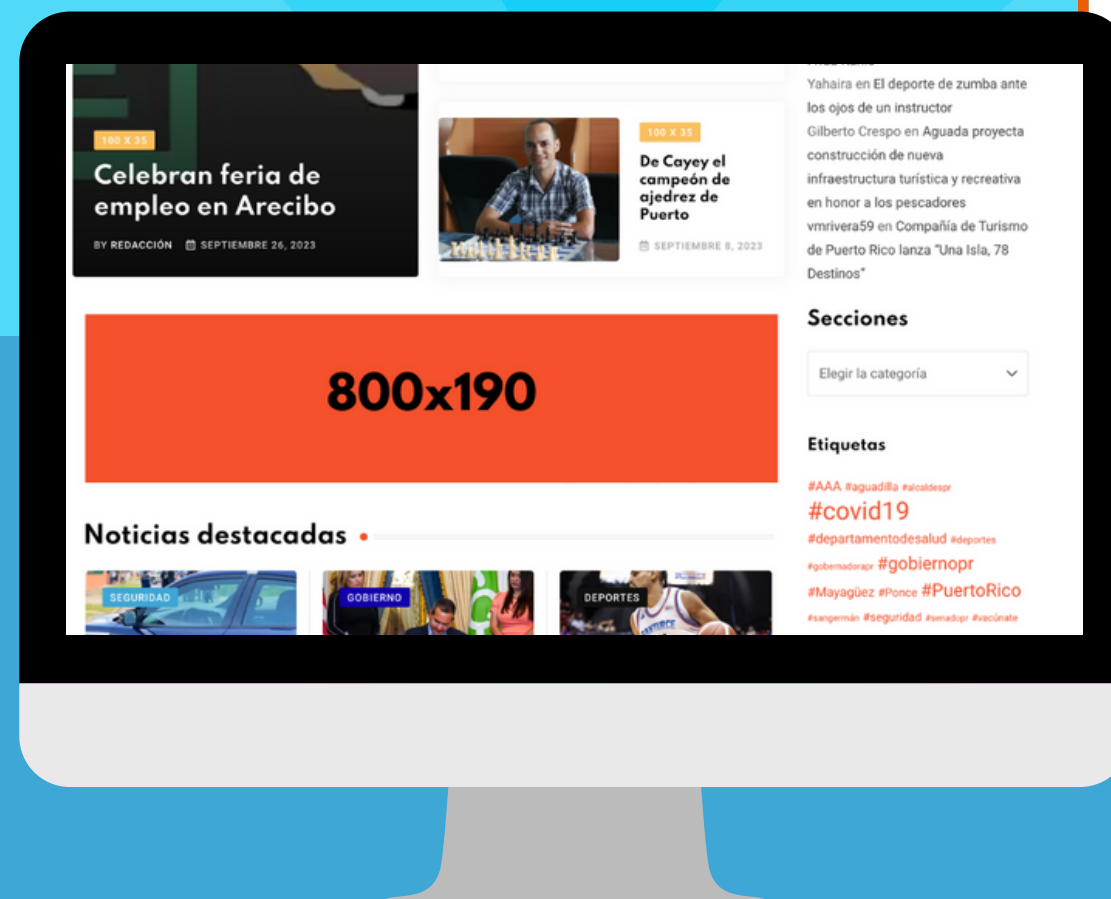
100 X 35

Celebran feria de empleo en Arecibo

BY REDACCIÓN SEPTIEMBRE 26, 2023

100 X 35

De Cayey el campeón de ajedrez de Puerto

SEPTIEMBRE 8, 2023

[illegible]

Yahaira en El deporte de zumba ante los ojos de un instructor

Gilberto Crespo en Aguada proyecta construcción de nueva infraestructura turística y recreativa en honor a los pescadores

vmrivera59 en Compañía de Turismo de Puerto Rico lanza "Una Isla, 78 Destinos"

Secciones

Elegir la categoría

Etiquetas

#AAA #aguadilla #alcaldespr #covid19 #departamentodesalud #deportes #gobernadorapr #gobiernopr #Mayagüez #Ponce #PuertoRico #sangermán #seguridad #senadopr #vacúnate

800x190

Noticias destacadas

SEGURIDAD

GOBIERNO

DEPORTES